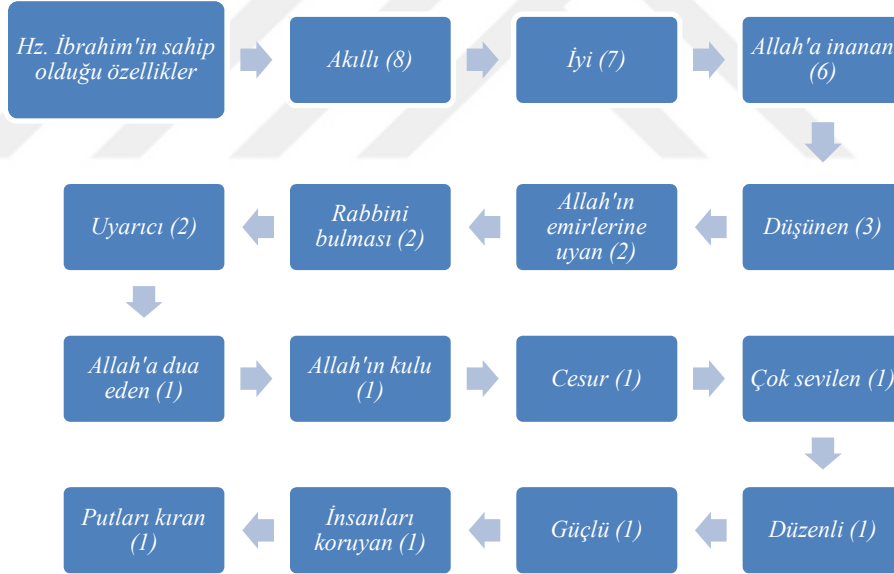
Hz. İbrahim'in sahip olduğu özellikler

Akıllı (8)

İyi (7)

Allah'a inanan (6)

Düşünen (3)

Allah'ın emirlerine uyan (2)

Rabbini bulması (2)

Uyarıcı (2)

Allah'a dua eden (1)

Allah'ın kulu (1)

Cesur (1)

Çok sevilen (1)

Düzenli (1)

Güçlü (1)

İnsanları koruyan (1)

Putları kıran (1)